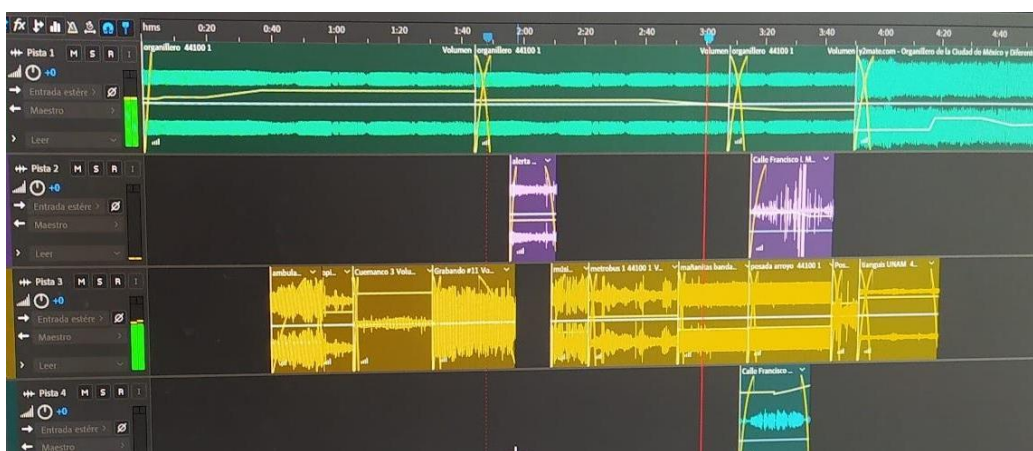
fx hms 0:20 0:40 1:00 1:20 1:40 2:00 2:20 2:40 3:00 3:20 3:40 4:00 4:20 4:40

Pista 1 M S R
+0
Entrada estére >
Maestro
Leer

organillero 44100 1
Volumen organillero 44100 1
Volumen organillero 44100 1
Volumen y2mate.com - Organillero de la Ciudad de México y Diferen

Pista 2 M S R
+0
Entrada estére >
Maestro
Leer

alerta ...
Calle Francisco I. M...

Pista 3 M S R
+0
Entrada estére >
Maestro
Leer

ambula... spi... Cuemanco 3 Volu... Grabando #11 Vo...
mús... metrobus 1 44100 1 V... mañanitas banda... posada arroyo 44100 1 Pos... tianguis UNAM 4...

Pista 4 M S R
+0
Entrada estére >
Maestro

Calle Francisco ...